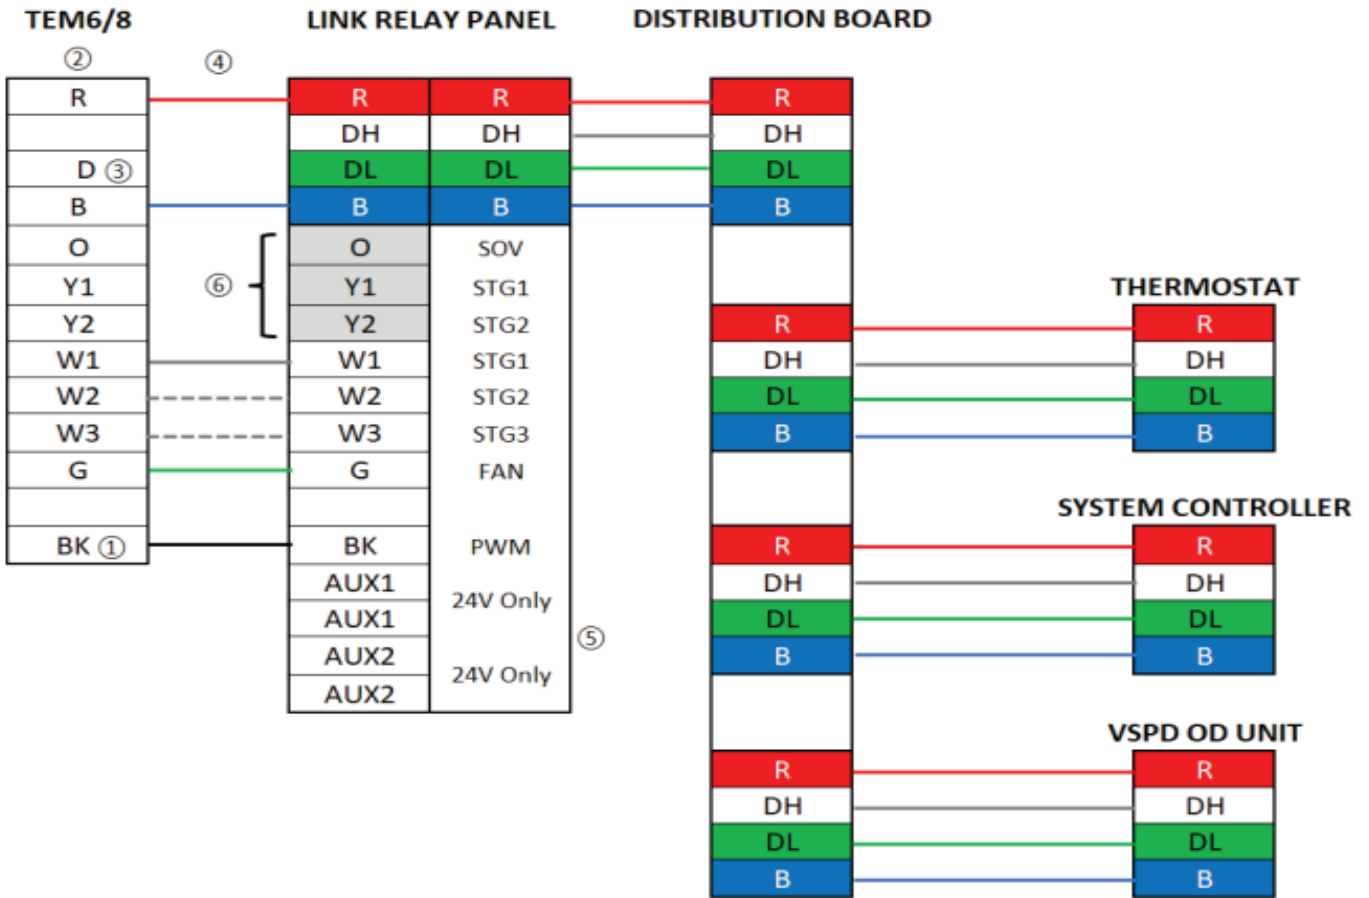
TEM6/8
②
R
D ③
B
O
Y1
Y2
W1
W2
W3
G
BK ①

④

⑥

LINK RELAY PANEL
| R | R |
|---|---|
| DH | DH |
| DL | DL |
| B | B |
| O | SOV |
| Y1 | STG1 |
| Y2 | STG2 |
| W1 | STG1 |
| W2 | STG2 |
| W3 | STG3 |
| G | FAN |
| | |
| BK | PWM |
| AUX1 | 24V Only |
| AUX1 | |
| AUX2 | 24V Only |
| AUX2 | |

⑤

DISTRIBUTION BOARD
R
DH
DL
B
R
DH
DL
B
R
DH
DL
B
R
DH
DL
B

THERMOSTAT
R
DH
DL
B

SYSTEM CONTROLLER
R
DH
DL
B

VSPD OD UNIT
R
DH
DL
B